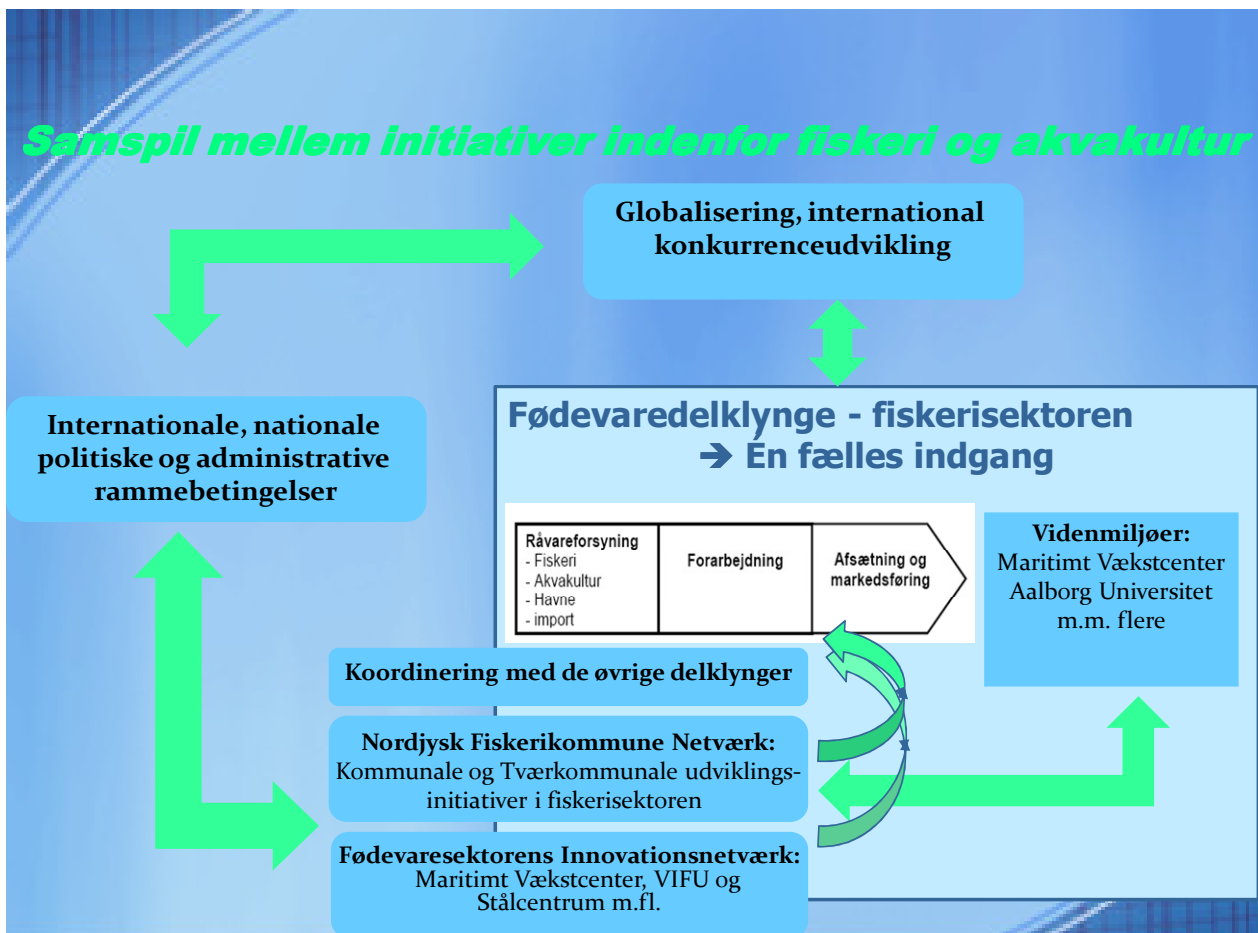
Samspil mellem initiativer indenfor fiskeri og akvakultur

Globalisering, international konkurrenceudvikling

Internationale, nationale politiske og administrative rammebetingelser

Fødevaredelklynge - fiskerisektoren
➔ Én fælles indgang

| Råvareforsyning<br>- Fiskeri<br>- Akvakultur<br>- Havne<br>- import | Forarbejdning | Afsætning og markedsføring |
|---|---|---|

Videnmiljøer:
Maritimt Vækstcenter
Aalborg Universitet
m.m. flere

Koordinering med de øvrige delklynger

Nordjysk Fiskerikommune Netværk:
Kommunale og Tværkommunale udviklingsinitiativer i fiskerisektoren

Fødevaresektorens Innovationsnetværk:
Maritimt Vækstcenter, VIFU og Stålcentrum m.fl.